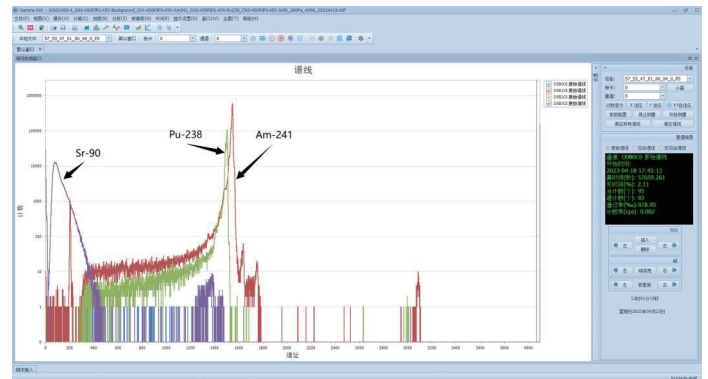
谱线

Pu-238

Am-241

Sr-90

计数

道址

1000000

100000

10000

1000

100

10

1

0

200

400

600

800

1000

1200

1400

1600

1800

2000

2200

2400

2600

2800

3000

3200

3400

3600

3800

4000

4200

4400

4600

4800

D0BOC0 原始谱线

D0BOC0 原始谱线

D0BOC0 原始谱线

D0BOC0 原始谱线

设备:

57_53_47_81_00_04_0_R0

谱线信息

查看:D0BOC0 原始谱线

开始时间:

2023-04-18 17:45:13

实时时间(s): 57659.26

死时间(%): 2.11

当前道计数: 95

道址: 93

谱线计数率(s): 0.002

左

右

插入

删除

左

确定

右

左

右

隐藏

数据输入